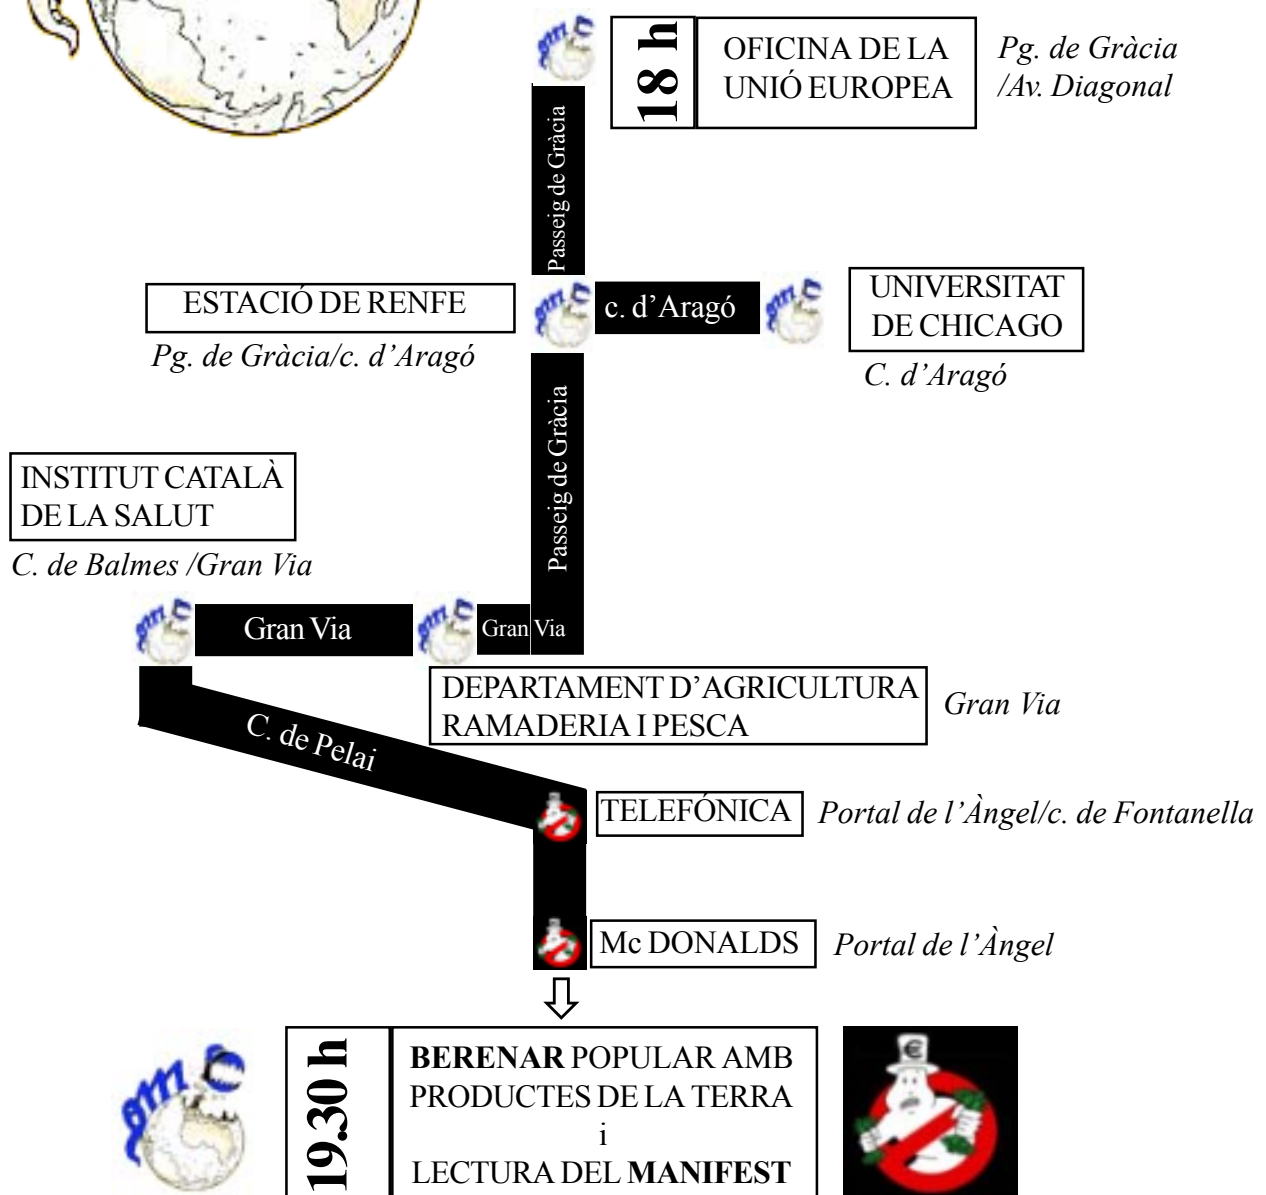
18 h

OFICINA DE LA UNIÓ EUROPEA

Pg. de Gràcia /Av. Diagonal

Passeig de Gràcia

ESTACIÓ DE RENFE

Pg. de Gràcia/c. d'Aragó

c. d'Aragó

UNIVERSITAT DE CHICAGO

C. d'Aragó

Passeig de Gràcia

INSTITUT CATALÀ DE LA SALUT

C. de Balmes /Gran Via

Gran Via

Gran Via

DEPARTAMENT D'AGRICULTURA RAMADERIA I PESCA

Gran Via

C. de Pelai

TELEFÓNICA

Portal de l'Àngel/c. de Fontanella

Mc DONALDS

Portal de l'Àngel

19.30 h

**BERENAR** POPULAR AMB PRODUCTES DE LA TERRA
i
LECTURA DEL **MANIFEST**